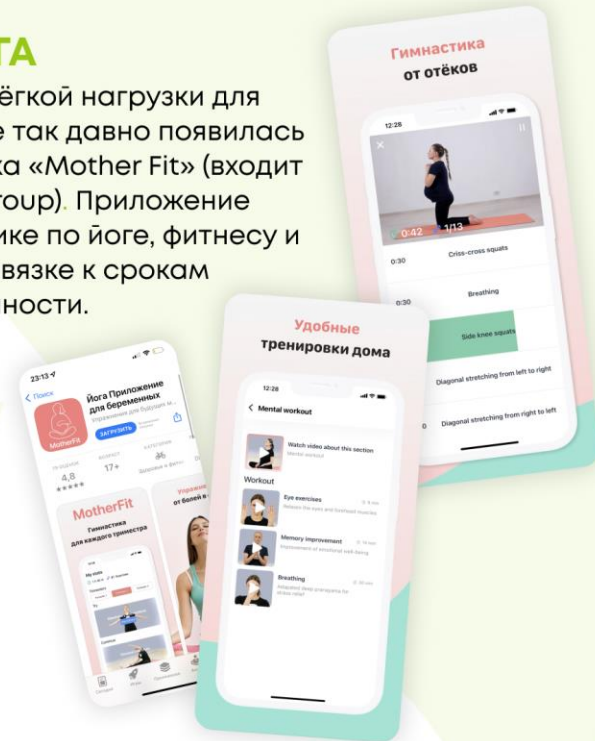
ТА

ёгкой нагрузки для е так давно появилась ка «Mother Fit» (входит roup). Приложение ике по йоге, фитнесу и вязке к срокам ности.

Гимнастика от отёков

12:28

0:42 1/13

0:30 Criss-cross squats

0:30 Breathing

Side knee squats

Diagonal stretching from left to right

0 Diagonal stretching from right to left

Удобные тренировки дома

12:28

Mental workout

Watch video about this section

Mental workout

Workout

Eye exercises

Relaxes the eyes and forehead muscles

Memory improvement

Improvement of emotional well-being

Breathing

23:13

Поиск

Йога Приложение для беременных

Упражнения для будущих м...

ЗАГРУЗИТЬ

MotherFit

4,8

★★★★★

17+

MotherFit

Гимнастика для каждого триместра

Упражн

от болей в

My stats

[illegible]

Сегодня

Игры

Приложения